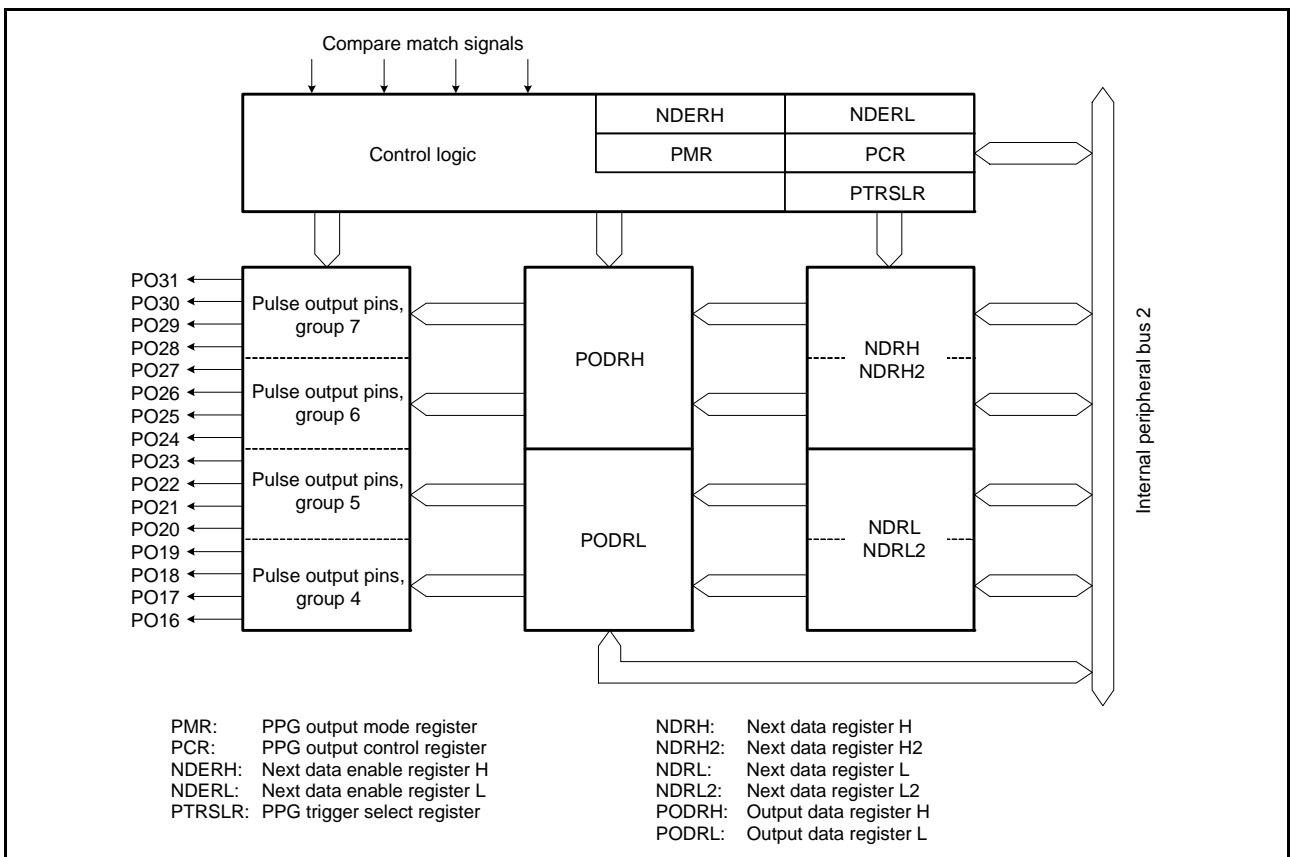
Compare match signals

Control logic

NDERH

NDERL

PMR

PCR

PTRSLR

PO31
PO30
PO29
PO28
PO27
PO26
PO25
PO24
PO23
PO22
PO21
PO20
PO19
PO18
PO17
PO16

Pulse output pins, group 7

Pulse output pins, group 6

Pulse output pins, group 5

Pulse output pins, group 4

PODRH

PODRL

NDRH
NDRH2

NDRL
NDRL2

Internal peripheral bus 2

PMR: PPG output mode register
PCR: PPG output control register
NDERH: Next data enable register H
NDERL: Next data enable register L
PTRSLR: PPG trigger select register

NDRH: Next data register H
NDRH2: Next data register H2
NDRL: Next data register L
NDRL2: Next data register L2
PODRH: Output data register H
PODRL: Output data register L